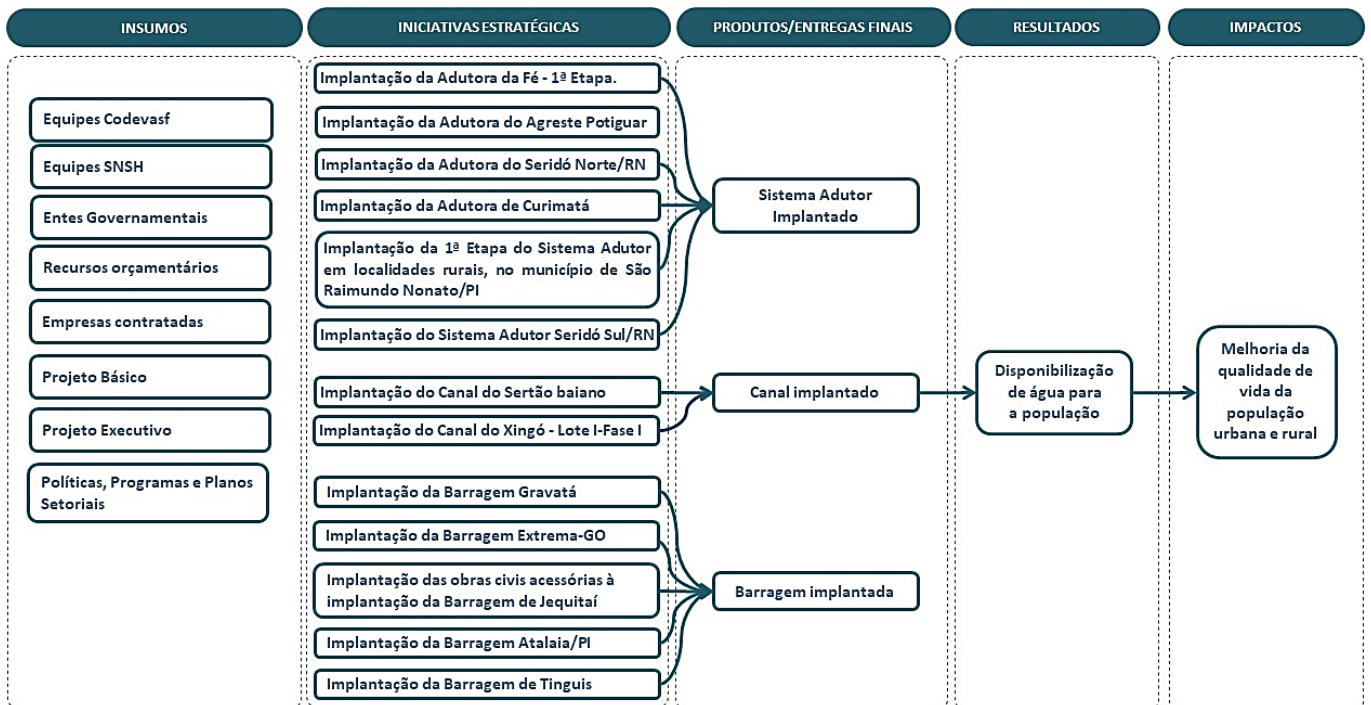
INSUMOS

Equipes Codevasf

Equipes SNSH

Entes Governamentais

Recursos orçamentários

Empresas contratadas

Projeto Básico

Projeto Executivo

Políticas, Programas e Planos Setoriais

INICIATIVAS ESTRATÉGICAS

Implantação da Adutora da Fé - 1ª Etapa.

Implantação da Adutora do Agreste Potiguar

Implantação da Adutora do Seridó Norte/RN

Implantação da Adutora de Curimatá

Implantação da 1ª Etapa do Sistema Adutor em localidades rurais, no município de São Raimundo Nonato/PI

Implantação do Sistema Adutor Seridó Sul/RN

Implantação do Canal do Sertão baiano

Implantação do Canal do Xingó - Lote I-Fase I

Implantação da Barragem Gravatá

Implantação da Barragem Extrema-GO

Implantação das obras civis acessórias à implantação da Barragem de Jequitaí

Implantação da Barragem Atalaia/PI

Implantação da Barragem de Tinguis

PRODUTOS/ENTREGAS FINAIS

Sistema Adutor Implantado

Canal implantado

Barragem implantada

RESULTADOS

Disponibilização de água para a população

IMPACTOS

Melhoria da qualidade de vida da população urbana e rural